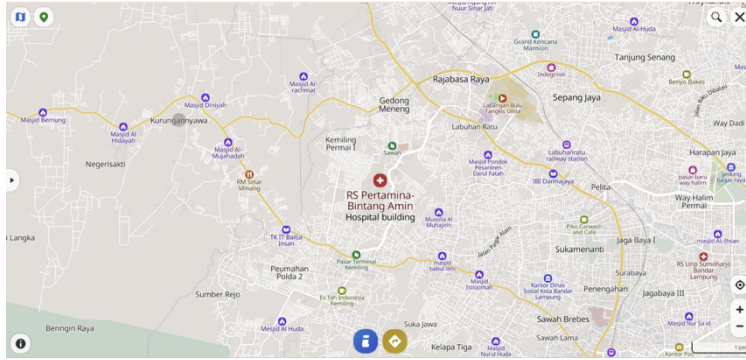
Nurul Falah
Masjid Al-Huda
Grand Kencana Mansion
Tanjung Senang
Indogrosir
Rajabasa Raya
Masjid Al-Hidayah
Benyo Bakso
Lapangan Bulu Tangkis Unila
Sepang Jaya
Masjid Dinyah
Masjid Ar-rachmat
Gedong Meneng
Jalan Ryacudu
Masjid Bemung
Masjid Al Hidayah
Kurungannyawa
Labuhan Ratu
Way Dadi
Kemiling Permai I
Sawah
Labuhanratu railway station
Negerisakti
Masjid Al-Mujahadah
Masjid Pondok Pesantren Darul Fatah
IBI Darmajaya
Harapan Jaya
RM Sinar Minang
Pelita
pasar baru way halim
gedung bagas raya
RS Pertamina-Bintang Amin
Hospital building
Way Halim Permai
Musolla Al-Muhajirin
Piko Carwash and Cafe
Jaga Baya I
Sukamenanti
Masjid Al-Ikhlas
i Langka
TK IT Baitul Insan
Masjid babul ilmi
Pasar Terminal Kemiling
Surabaya
Peumahan Polda 2
RS Urip Sumoharjo Bandar Lampung
Es Teh Indonesia Kemiling
Masjid Istiqomah
Kantor Dinas Sosial Kota Bandar Lampung
Penengahan
Jagabaya III
Sumber Rejo
Beringin Raya
Masjid Al Huda
Suka Jawa
Sawah Brebes
Masjid Nur Sa id
Kelapa Tiga
Masjid Nurul Huda
Sawah Lama
Kantor Pos
1 km